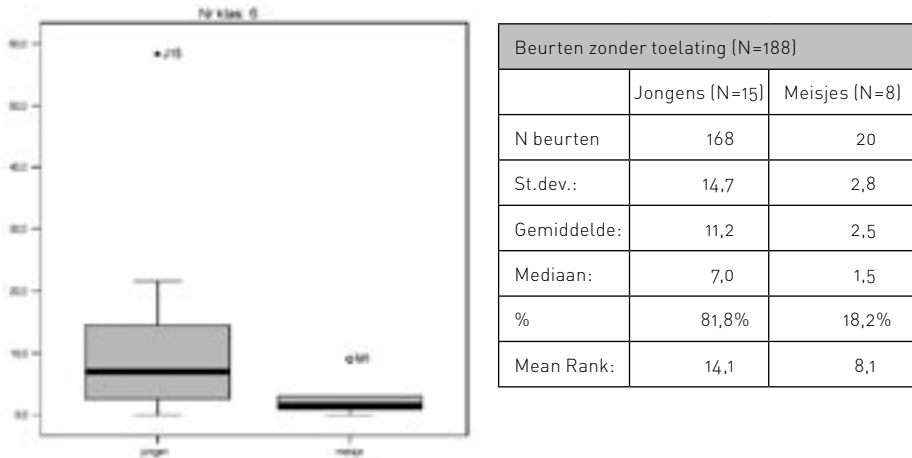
Nr klas: 6

60,0
50,0
40,0
30,0
20,0
10,0
0,0

J15
M1

jongen
meisje

| Beurten zonder toelating (N=188) | | |
|---|---|---|
| | Jongens (N=15) | Meisjes (N=8) |
| N beurten | 168 | 20 |
| St.dev.: | 14,7 | 2,8 |
| Gemiddelde: | 11,2 | 2,5 |
| Mediaan: | 7,0 | 1,5 |
| % | 81,8% | 18,2% |
| Mean Rank: | 14,1 | 8,1 |